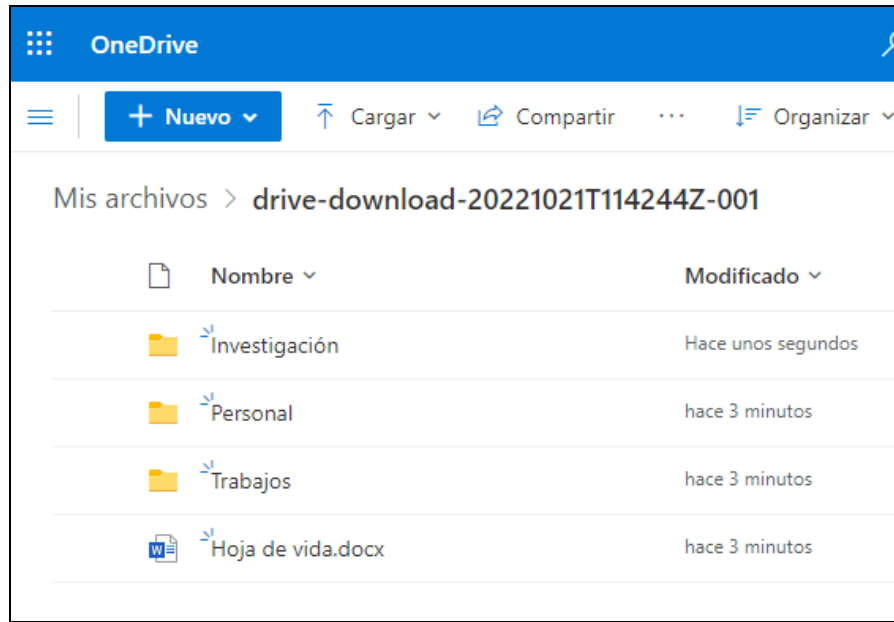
OneDrive

+ Nuevo Cargar Compartir ··· Organizar

Mis archivos > drive-download-20221021T114244Z-001

| Nombre | Modificado |
|---|---|
| Investigación | Hace unos segundos |
| Personal | hace 3 minutos |
| Trabajos | hace 3 minutos |
| Hoja de vida.docx | hace 3 minutos |